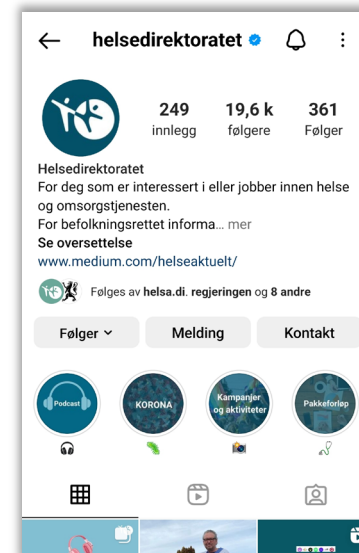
helsedirektoratet

249 innlegg
19,6 k følgere
361 Følger

Helsedirektoratet
For deg som er interessert i eller jobber innen helse og omsorgstjenesten.
For befolkningsrettet informa... mer
Se oversettelse
www.medium.com/helseaktuelt/

Følges av helsa.di. regjeringen og 8 andre

Følger
Melding
Kontakt

Podcast
KORONA
Kampanjer og aktiviteter
Pakkeforløp